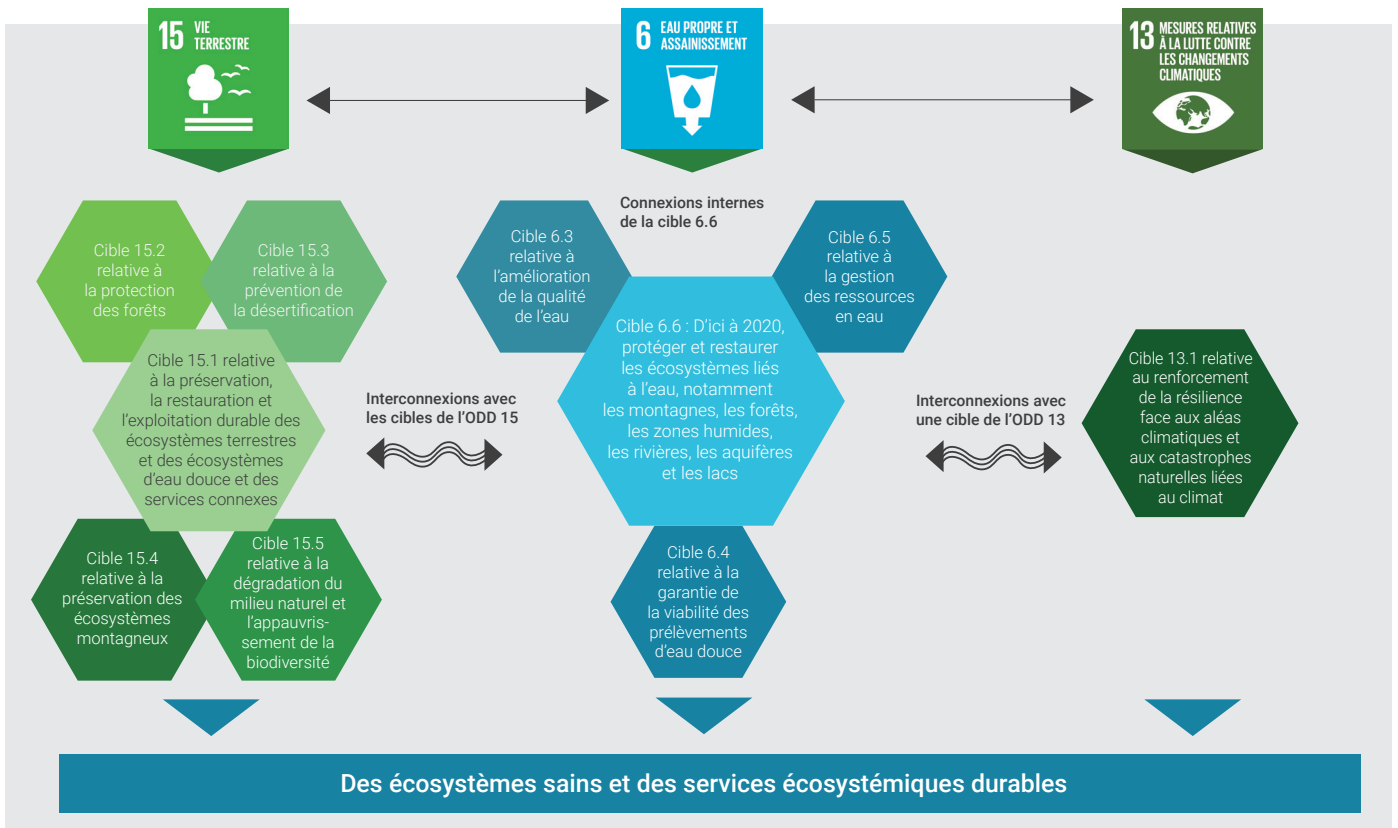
15 VIE TERRESTRE

6 EAU PROPRE ET ASSAINISSEMENT

13 MESURES RELATIVES À LA LUTTE CONTRE LES CHANGEMENTS CLIMATIQUES

Cible 15.2 relative à la protection des forêts

Cible 15.3 relative à la prévention de la désertification

Cible 15.1 relative à la préservation, la restauration et l'exploitation durable des écosystèmes terrestres et des écosystèmes d'eau douce et des services connexes

Cible 15.4 relative à la préservation des écosystèmes montagneux

Cible 15.5 relative à la dégradation du milieu naturel et l'appauvrissement de la biodiversité

Interconnexions avec les cibles de l'ODD 15

Connexions internes de la cible 6.6

Cible 6.3 relative à l'amélioration de la qualité de l'eau

Cible 6.5 relative à la gestion des ressources en eau

Cible 6.6 : D'ici à 2020, protéger et restaurer les écosystèmes liés à l'eau, notamment les montagnes, les forêts, les zones humides, les rivières, les aquifères et les lacs

Cible 6.4 relative à la garantie de la viabilité des prélèvements d'eau douce

Interconnexions avec une cible de l'ODD 13

Cible 13.1 relative au renforcement de la résilience face aux aléas climatiques et aux catastrophes naturelles liées au climat

Des écosystèmes sains et des services écosystémiques durables